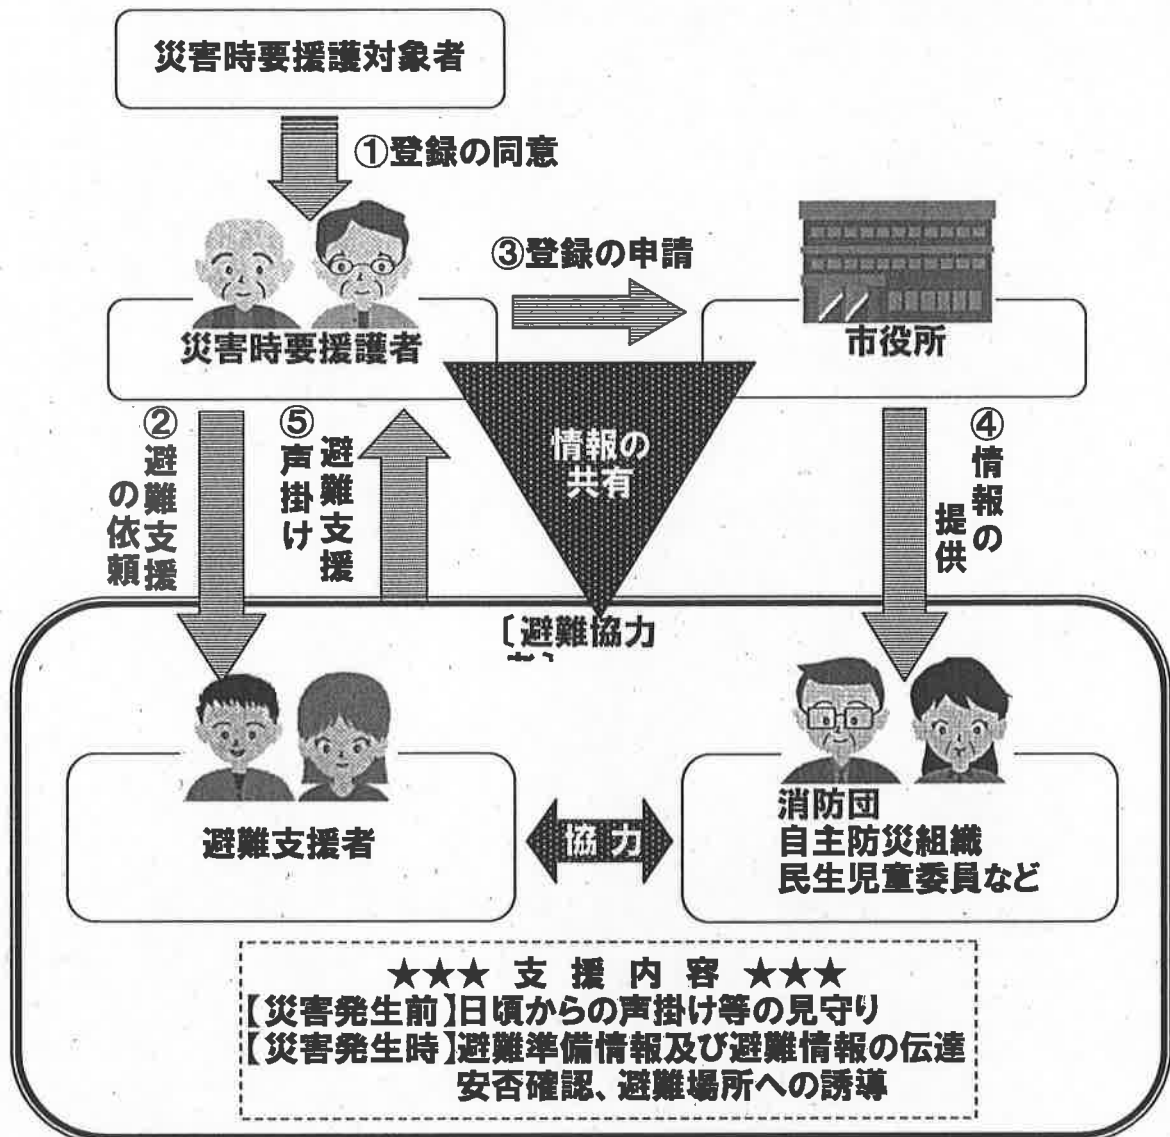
災害時要援護対象者

①登録の同意

③登録の申請

災害時要援護者

市役所

②避難支援の依頼

⑤避難支援声掛け

情報の共有

④情報の提供

〔避難協力
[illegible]〕

避難支援者

協力

消防団
自主防災組織
民生児童委員など

★★★ 支援内容 ★★★
【災害発生前】日頃からの声掛け等の見守り
【災害発生時】避難準備情報及び避難情報の伝達
安否確認、避難場所への誘導